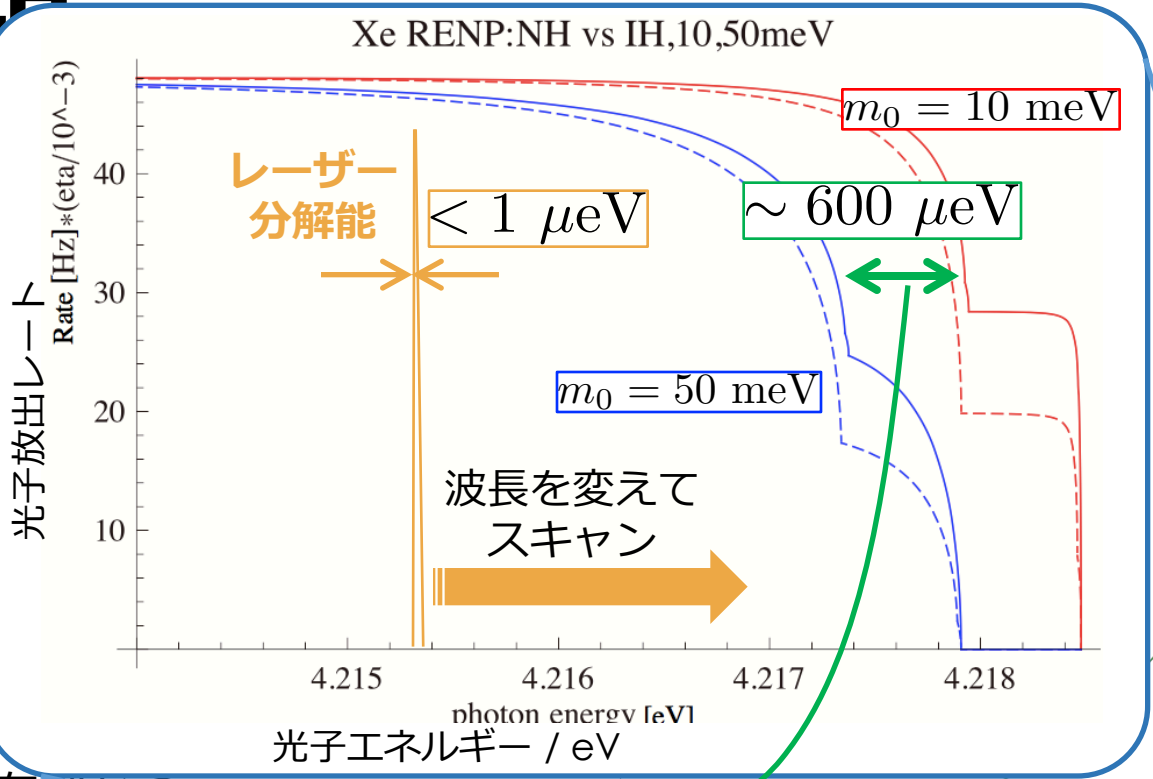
Xe RENP:NH vs IH,10,50meV

$m_0 = 10$ meV

レーザー分解能

$< 1\ \mu$eV

$\sim 600\ \mu$eV

$m_0 = 50$ meV

波長を変えてスキャン

光子放出レート

Rate [Hz]*(eta/10^−3)

40

30

20

10

4.215

4.216

4.217

4.218

photon energy [eV]

光子エネルギー / eV